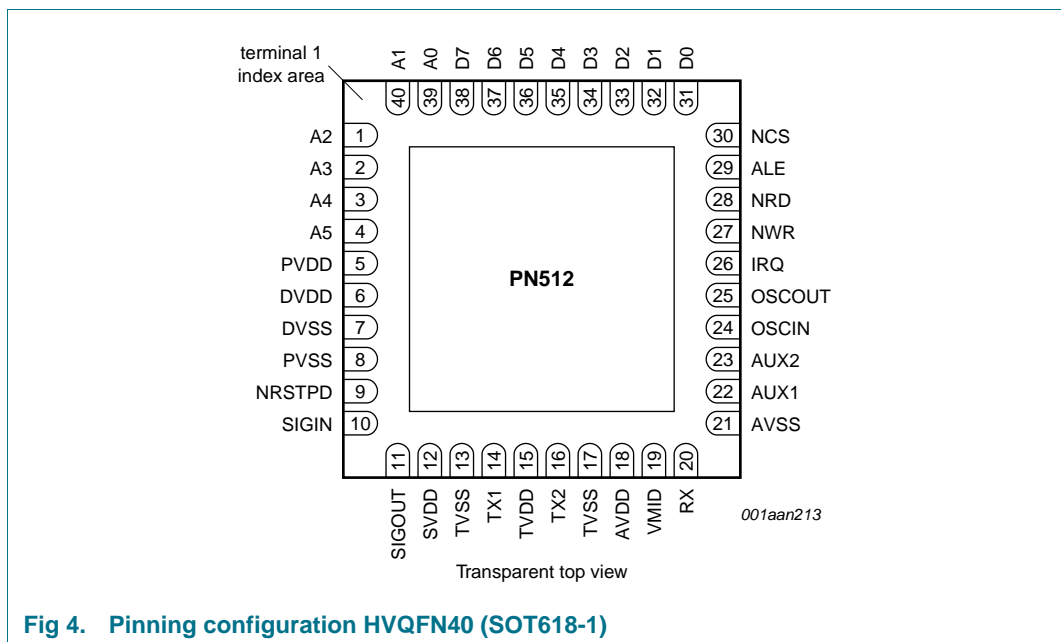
terminal 1 index area

A1 A0 D7 D6 D5 D4 D3 D2 D1 D0

40 39 38 37 36 35 34 33 32 31

A2 1
A3 2
A4 3
A5 4
PVDD 5
DVDD 6
DVSS 7
PVSS 8
NRSTPD 9
SIGIN 10

30 NCS
29 ALE
28 NRD
27 NWR
26 IRQ
25 OSCOUT
24 OSCIN
23 AUX2
22 AUX1
21 AVSS

PN512

11 12 13 14 15 16 17 18 19 20

SIGOUT SVDD TVSS TX1 TVDD TX2 TVSS AVDD VMID RX

001aan213

Transparent top view

Fig 4. Pinning configuration HVQFN40 (SOT618-1)